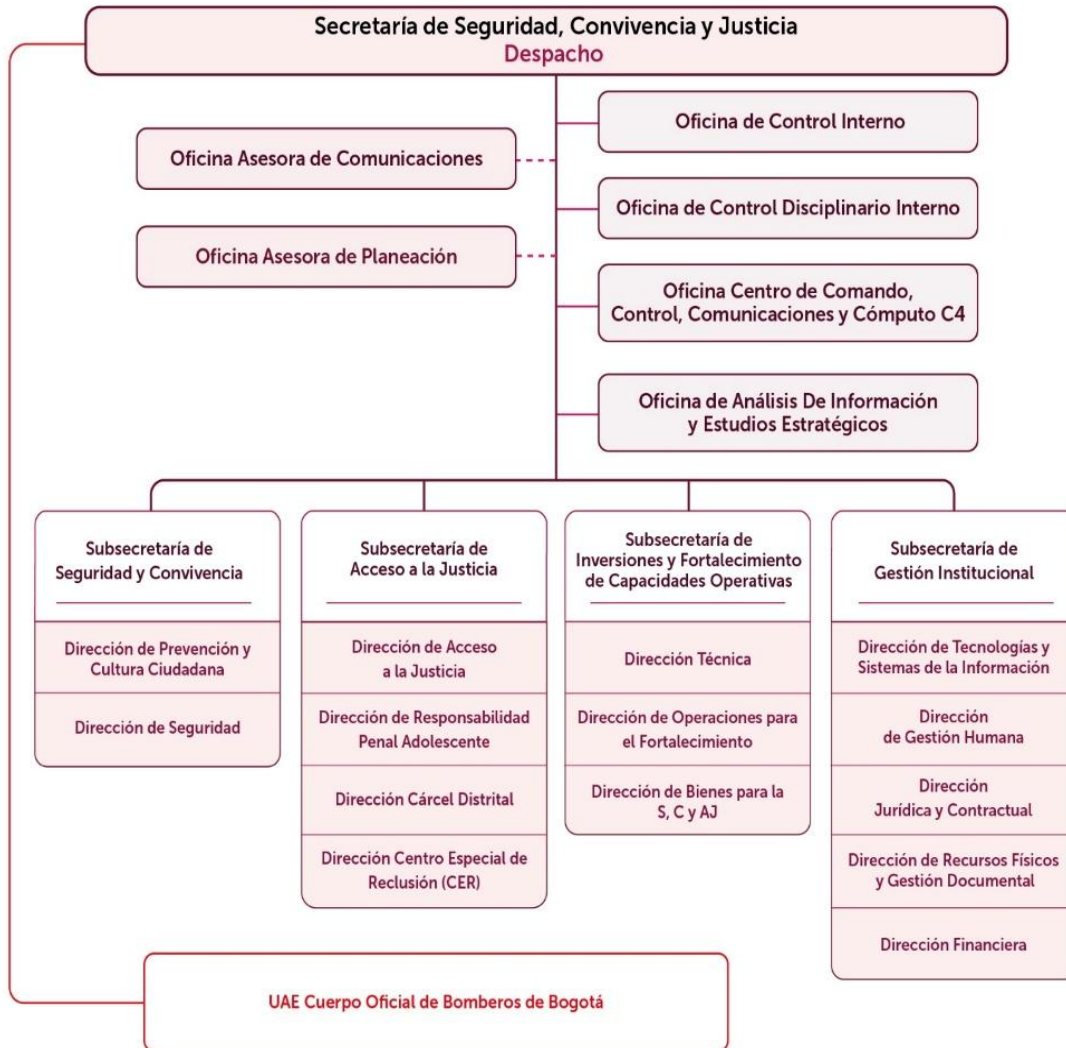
Secretaría de Seguridad, Convivencia y Justicia
Despacho

Oficina de Control Interno

Oficina Asesora de Comunicaciones

Oficina de Control Disciplinario Interno

Oficina Asesora de Planeación

Oficina Centro de Comando, Control, Comunicaciones y Cómputo C4

Oficina de Análisis De Información y Estudios Estratégicos

Subsecretaría de Seguridad y Convivencia

Dirección de Prevención y Cultura Ciudadana

Dirección de Seguridad

Subsecretaría de Acceso a la Justicia

Dirección de Acceso a la Justicia

Dirección de Responsabilidad Penal Adolescente

Dirección Cárcel Distrital

Dirección Centro Especial de Reclusión (CER)

Subsecretaría de Inversiones y Fortalecimiento de Capacidades Operativas

Dirección Técnica

Dirección de Operaciones para el Fortalecimiento

Dirección de Bienes para la S, C y AJ

Subsecretaría de Gestión Institucional

Dirección de Tecnologías y Sistemas de la Información

Dirección de Gestión Humana

Dirección Jurídica y Contractual

Dirección de Recursos Físicos y Gestión Documental

Dirección Financiera

UAE Cuerpo Oficial de Bomberos de Bogotá